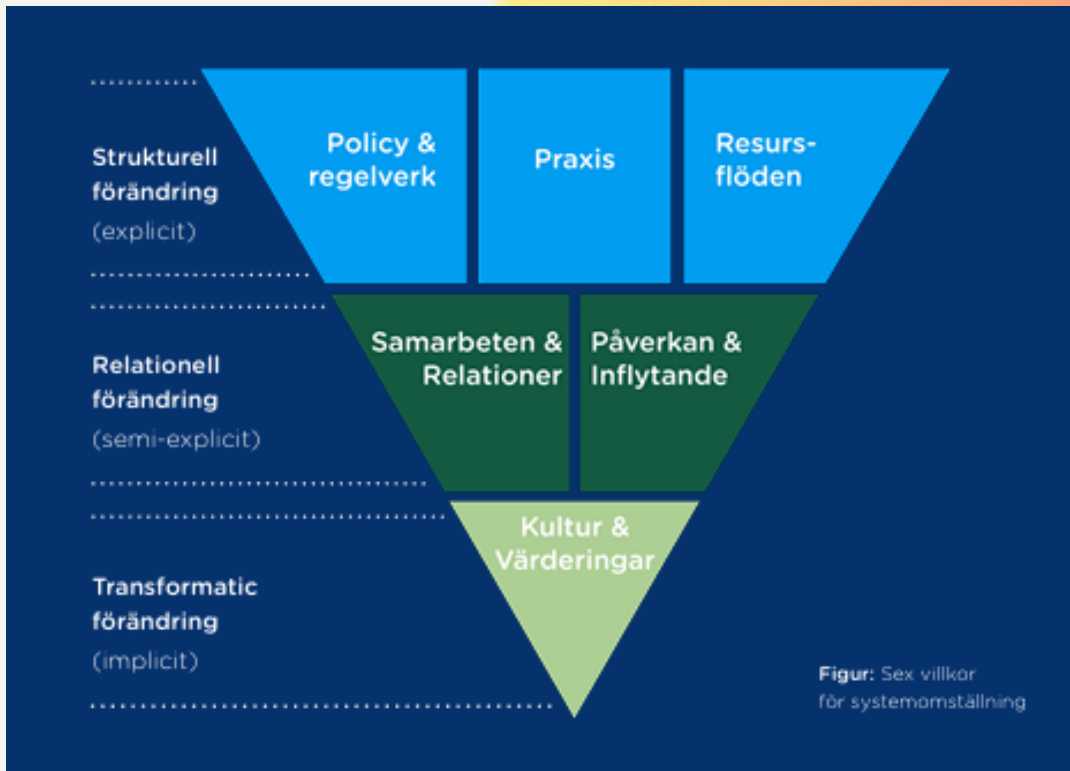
Strukturell förändring (explicit)

Policy & regelverk

Praxis

Resurs-flöden

Relationell förändring (semi-explicit)

Samarbeten & Relationer

Påverkan & Inflytande

Transformatic förändring (implicit)

Kultur & Värderingar

Figur: Sex villkor för systemomställning